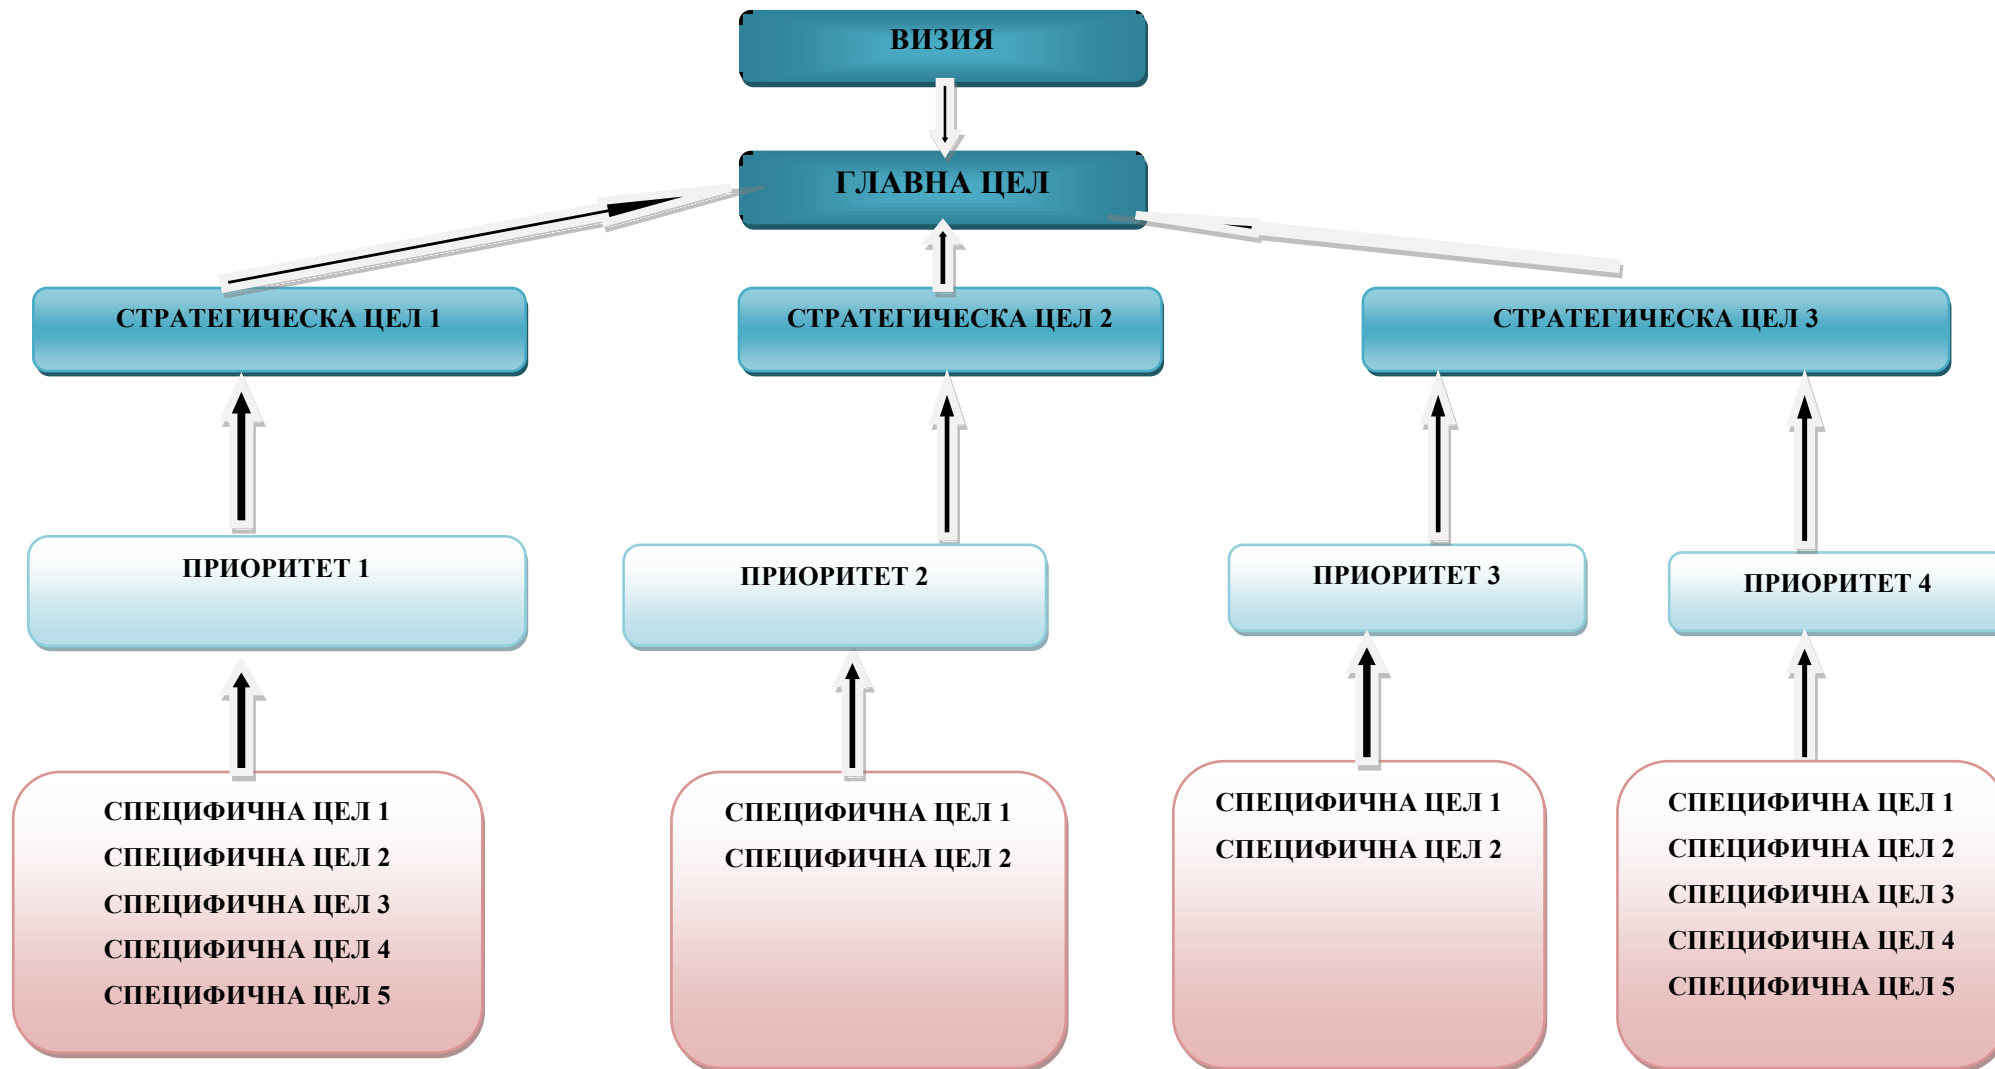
ВИЗИЯ

ГЛАВНА ЦЕЛ

СТРАТЕГИЧЕСКА ЦЕЛ 1

СТРАТЕГИЧЕСКА ЦЕЛ 2

СТРАТЕГИЧЕСКА ЦЕЛ 3

ПРИОРИТЕТ 1

ПРИОРИТЕТ 2

ПРИОРИТЕТ 3

ПРИОРИТЕТ 4

СПЕЦИФИЧНА ЦЕЛ 1
СПЕЦИФИЧНА ЦЕЛ 2
СПЕЦИФИЧНА ЦЕЛ 3
СПЕЦИФИЧНА ЦЕЛ 4
СПЕЦИФИЧНА ЦЕЛ 5

СПЕЦИФИЧНА ЦЕЛ 1
СПЕЦИФИЧНА ЦЕЛ 2

СПЕЦИФИЧНА ЦЕЛ 1
СПЕЦИФИЧНА ЦЕЛ 2

СПЕЦИФИЧНА ЦЕЛ 1
СПЕЦИФИЧНА ЦЕЛ 2
СПЕЦИФИЧНА ЦЕЛ 3
СПЕЦИФИЧНА ЦЕЛ 4
СПЕЦИФИЧНА ЦЕЛ 5